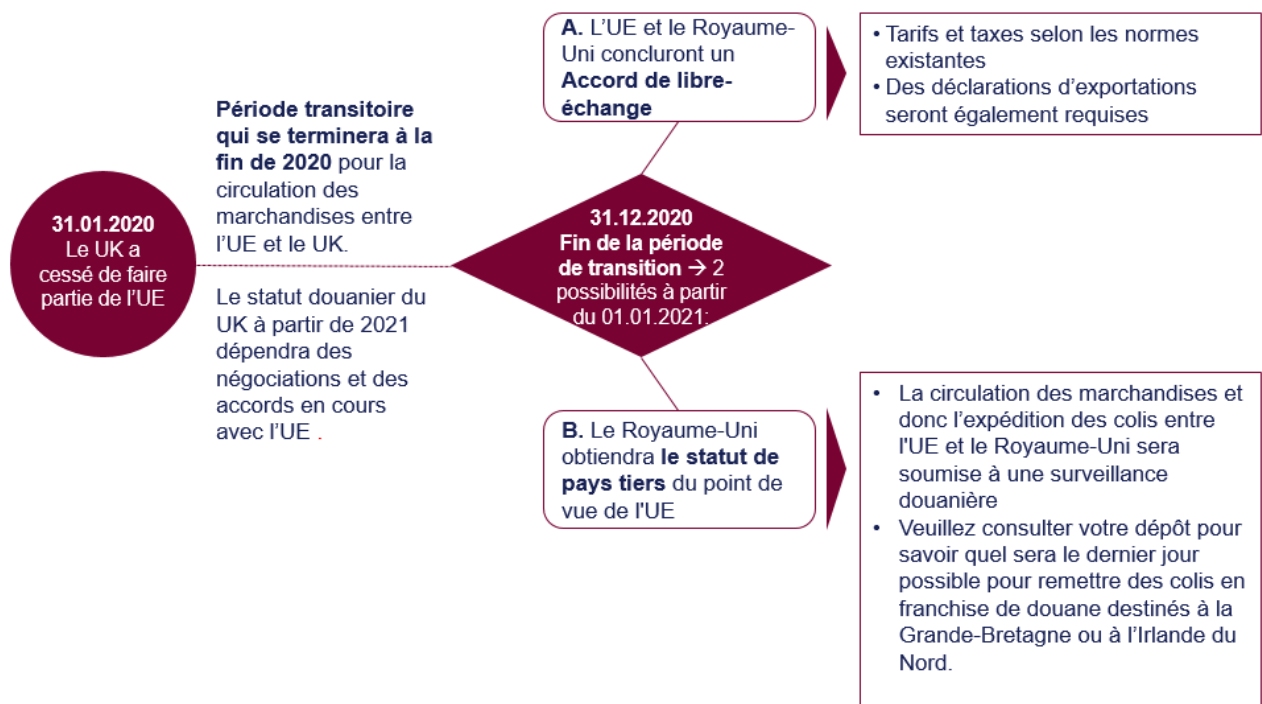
31.01.2020
Le UK a cessé de faire partie de l'UE

**Période transitoire qui se terminera à la fin de 2020** pour la circulation des marchandises entre l'UE et le UK.

Le statut douanier du UK à partir de 2021 dépendra des négociations et des accords en cours avec l'UE .

**31.12.2020**
**Fin de la période de transition** → 2 possibilités à partir du 01.01.2021:

**A.** L'UE et le Royaume-Uni concluront un **Accord de libre-échange**

• Tarifs et taxes selon les normes existantes
• Des déclarations d'exportations seront également requises

**B.** Le Royaume-Uni obtiendra **le statut de pays tiers** du point de vue de l'UE

• La circulation des marchandises et donc l'expédition des colis entre l'UE et le Royaume-Uni sera soumise à une surveillance douanière
• Veuillez consulter votre dépôt pour savoir quel sera le dernier jour possible pour remettre des colis en franchise de douane destinés à la Grande-Bretagne ou à l'Irlande du Nord.